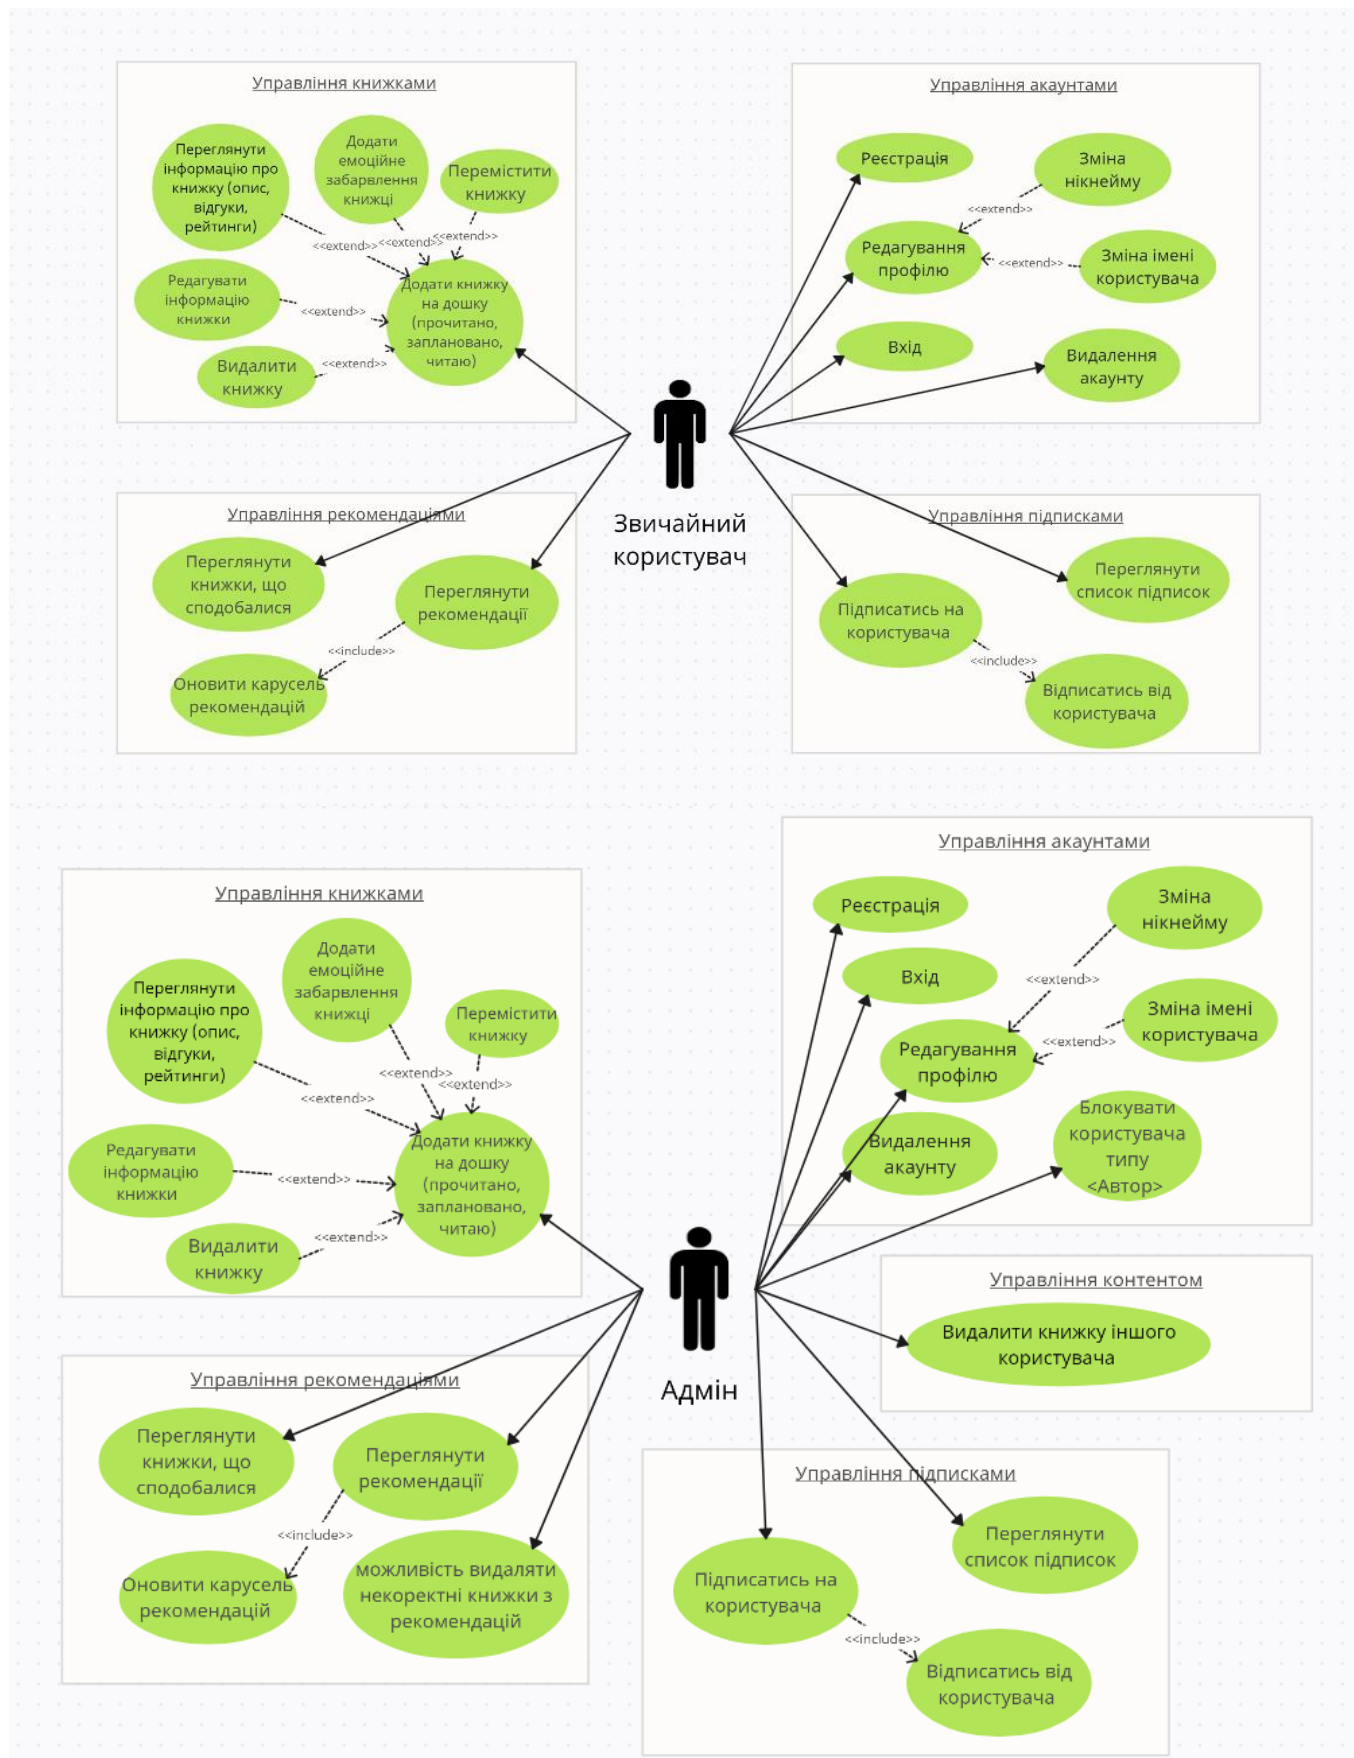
Управління книжками

Переглянути інформацію про книжку (опис, відгуки, рейтинги)

Додати емоційне забарвлення книжці

Перемістити книжку

<<extend>> <<extend>> <<extend>>

Редагувати інформацію книжки

<<extend>>

Додати книжку на дошку (прочитано, заплановано, читаю)

Видалити книжку

<<extend>>

Управління акаунтами

Реєстрація

Зміна нікнейму

<<extend>>

Редагування профілю

<<extend>>

Зміна імені користувача

Вхід

Видалення акаунту

Звичайний користувач

Управління рекомендаціями

Переглянути книжки, що сподобалися

Переглянути рекомендації

<<include>>

Оновити карусель рекомендацій

Управління підписками

Переглянути список підписок

Підписатись на користувача

<<include>>

Відписатись від користувача

Управління акаунтами

Реєстрація

Зміна нікнейму

Вхід

<<extend>>

Редагування профілю

<<extend>>

Зміна імені користувача

Видалення акаунту

Блокувати користувача типу <Автор>

Управління книжками

Додати емоційне забарвлення книжці

Переглянути інформацію про книжку (опис, відгуки, рейтинги)

Перемістити книжку

<<extend>> <<extend>> <<extend>>

Редагувати інформацію книжки

<<extend>>

Додати книжку на дошку (прочитано, заплановано, читаю)

<<extend>>

Видалити книжку

Управління контентом

Видалити книжку іншого користувача

Адмін

Управління рекомендаціями

Переглянути книжки, що сподобалися

Переглянути рекомендації

<<include>>

Оновити карусель рекомендацій

можливість видаляти некоректні книжки з рекомендацій

Управління підписками

Переглянути список підписок

Підписатись на користувача

<<include>>

Відписатись від користувача